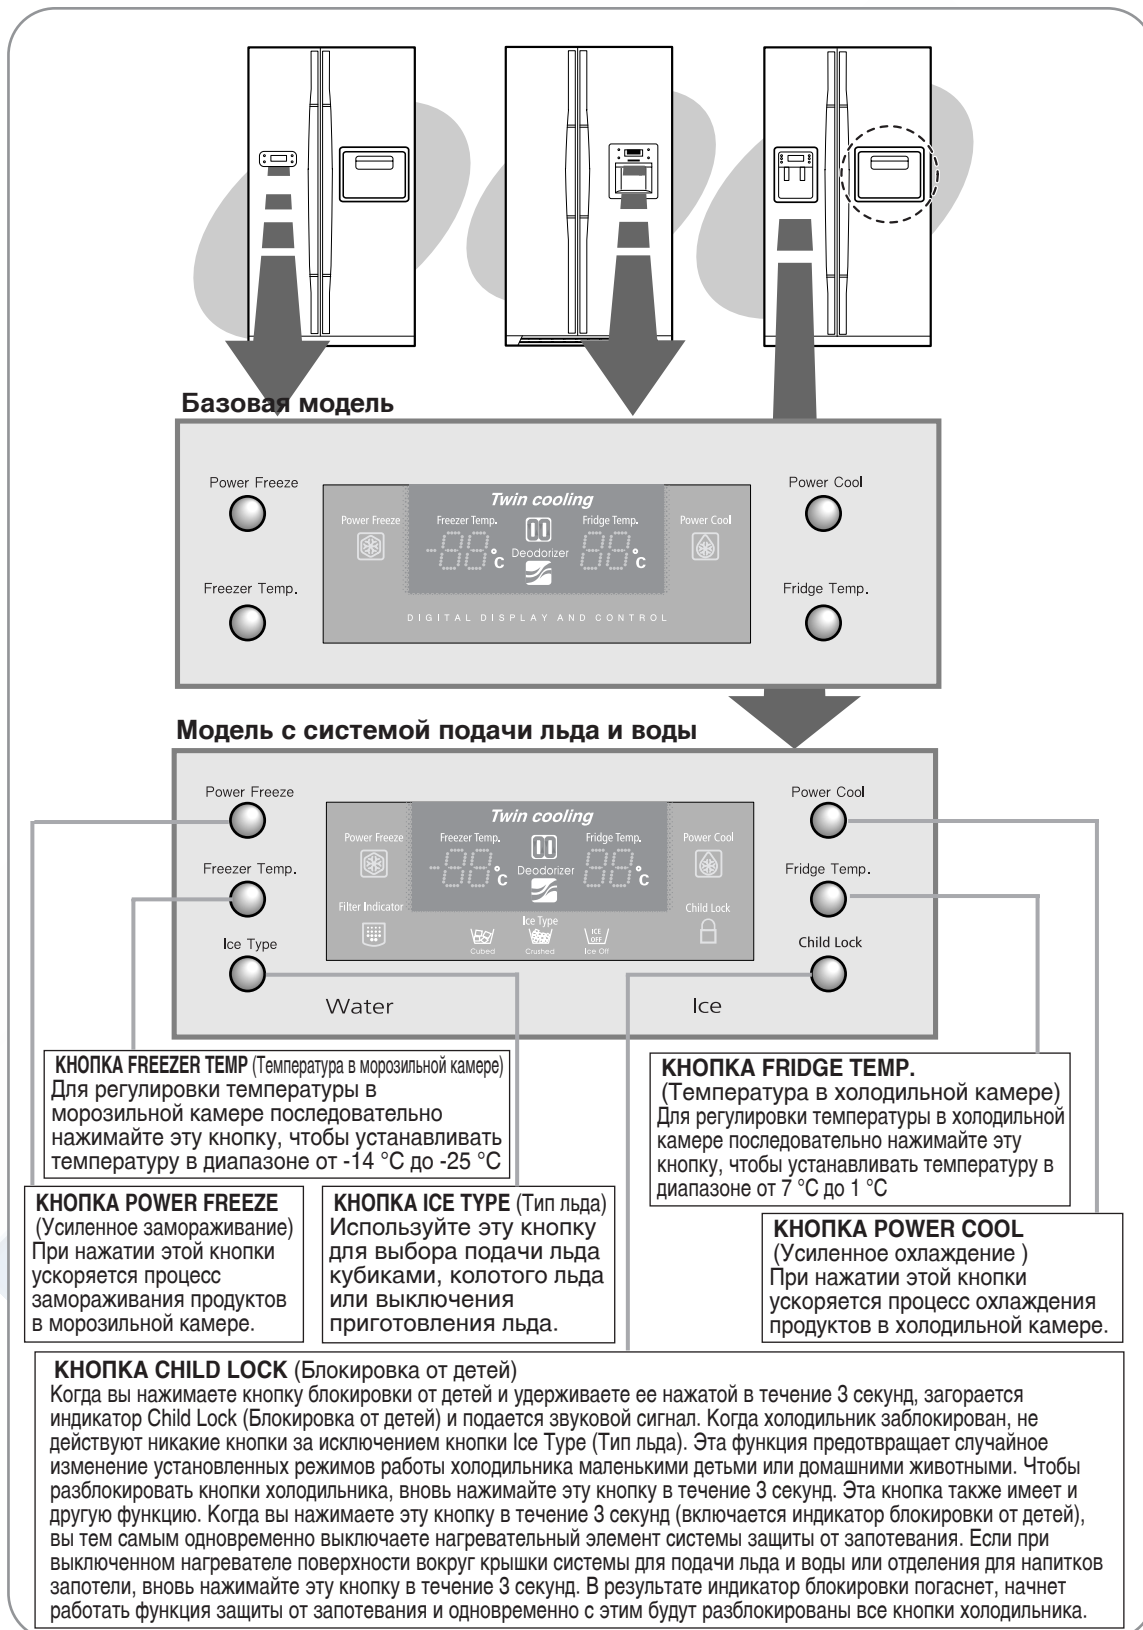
Базовая модель

Power Freeze

Freezer Temp.

Twin cooling

Power Freeze

Freezer Temp.

-88°C

Deodorizer

Fridge Temp.

88°C

Power Cool

DIGITAL DISPLAY AND CONTROL

Power Cool

Fridge Temp.

Модель с системой подачи льда и воды

Power Freeze

Freezer Temp.

Ice Type

Twin cooling

Power Freeze

Freezer Temp.

-88°C

Deodorizer

Fridge Temp.

88°C

Power Cool

Filter Indicator

Ice Type

Cubed

Crushed

ICE OFF

Ice Off

Child Lock

Power Cool

Fridge Temp.

Child Lock

Water

Ice

КНОПКА FREEZER TEMP (Температура в морозильной камере)
Для регулировки температуры в морозильной камере последовательно нажимайте эту кнопку, чтобы устанавливать температуру в диапазоне от -14 °C до -25 °C

КНОПКА FRIDGE TEMP.
(Температура в холодильной камере)
Для регулировки температуры в холодильной камере последовательно нажимайте эту кнопку, чтобы устанавливать температуру в диапазоне от 7 °C до 1 °C

КНОПКА POWER FREEZE
(Усиленное замораживание)
При нажатии этой кнопки ускоряется процесс замораживания продуктов в морозильной камере.

КНОПКА ICE TYPE (Тип льда)
Используйте эту кнопку для выбора подачи льда кубиками, колотого льда или выключения приготовления льда.

КНОПКА POWER COOL
(Усиленное охлаждение )
При нажатии этой кнопки ускоряется процесс охлаждения продуктов в холодильной камере.

КНОПКА CHILD LOCK (Блокировка от детей)
Когда вы нажимаете кнопку блокировки от детей и удерживаете ее нажатой в течение 3 секунд, загорается индикатор Child Lock (Блокировка от детей) и подается звуковой сигнал. Когда холодильник заблокирован, не действуют никакие кнопки за исключением кнопки Ice Type (Тип льда). Эта функция предотвращает случайное изменение установленных режимов работы холодильника маленькими детьми или домашними животными. Чтобы разблокировать кнопки холодильника, вновь нажимайте эту кнопку в течение 3 секунд. Эта кнопка также имеет и другую функцию. Когда вы нажимаете эту кнопку в течение 3 секунд (включается индикатор блокировки от детей), вы тем самым одновременно выключаете нагревательный элемент системы защиты от запотевания. Если при выключенном нагревателе поверхности вокруг крышки системы для подачи льда и воды или отделения для напитков запотели, вновь нажимайте эту кнопку в течение 3 секунд. В результате индикатор блокировки погаснет, начнет работать функция защиты от запотевания и одновременно с этим будут разблокированы все кнопки холодильника.